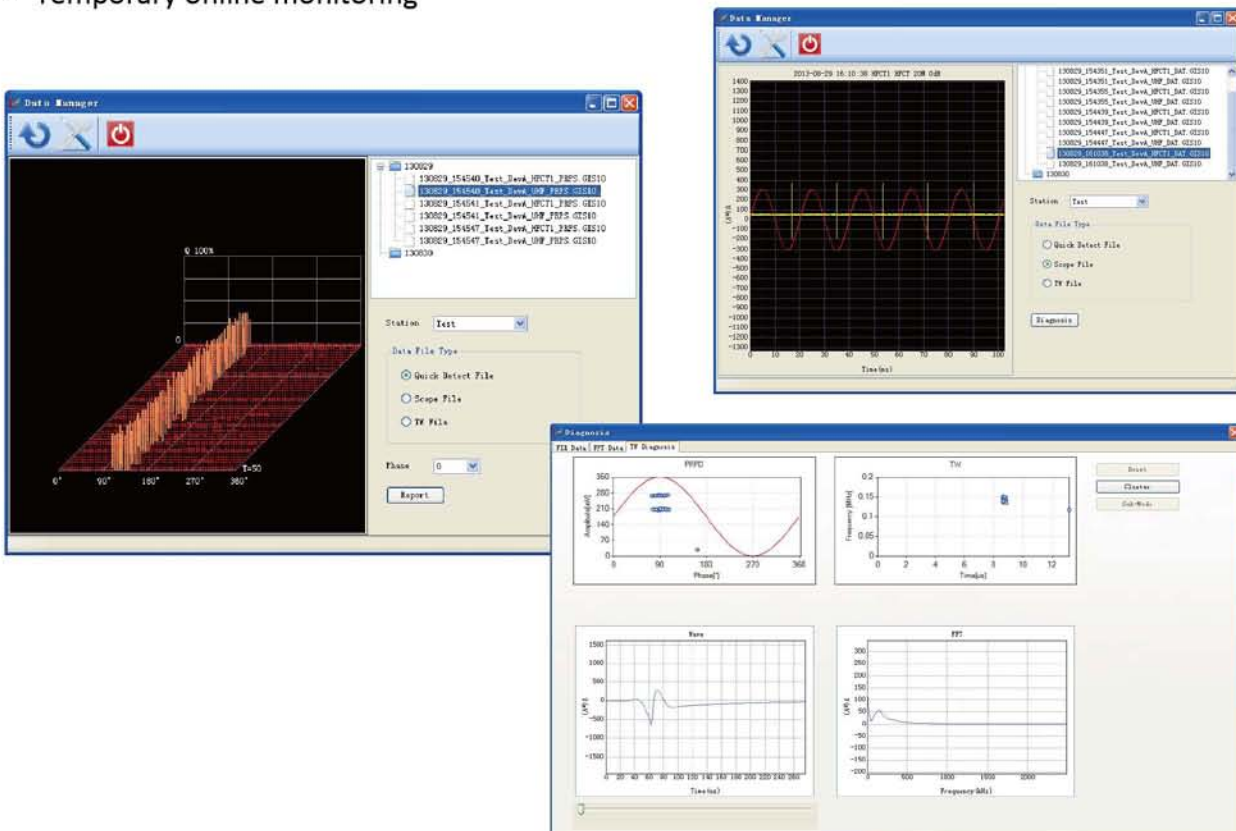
Temporary online monitoring

Data Manager

130829
130829_154540_Test_DevA_HFCT1_PRPS.GIS10
130829_154540_Test_DevA_UHF_PRPS.GIS10
130829_154541_Test_DevA_HFCT1_PRPS.GIS10
130829_154541_Test_DevA_UHF_PRPS.GIS10
130829_154547_Test_DevA_HFCT1_PRPS.GIS10
130829_154547_Test_DevA_UHF_PRPS.GIS10
130830

Q 100%
0
T=50
0° 90° 180° 270° 360°

Station Test

Data File Type
Quick Detect File
Scope File
TW File

Phase 0

Report

Data Manager

2013-08-29 16:10:38 HFCT1 HFCT 20M 0dB

1400 1300 1200 1100 1000 900 800 700 600 500 400 300 200 100 0 -100 -200 -300 -400 -500 -600 -700 -800 -900 -1000 -1100 -1200 -1300

0 10 20 30 40 50 60 70 80 90 100
Time(us)

130829_154351_Test_DevA_HFCT1_DAT.GIS10
130829_154351_Test_DevA_UHF_DAT.GIS10
130829_154355_Test_DevA_HFCT1_DAT.GIS10
130829_154355_Test_DevA_UHF_DAT.GIS10
130829_154439_Test_DevA_HFCT1_DAT.GIS10
130829_154439_Test_DevA_UHF_DAT.GIS10
130829_154447_Test_DevA_HFCT1_DAT.GIS10
130829_154447_Test_DevA_UHF_DAT.GIS10
130829_161038_Test_DevA_HFCT1_DAT.GIS10
130829_161038_Test_DevA_UHF_DAT.GIS10
130830

Station Test

Data File Type
Quick Detect File
Scope File
TW File

Diagnosis

Diagnosis

FIR Data | FFT Data | TW Diagnosis

PRPD
360 300 240 180 120 60 0
Amplitude[mV]
0 90 180 270 360
Phase[°]

TW
0.2 0.15 0.1 0.05 0
Frequency [MHz]
0 2 4 6 8 10 12
Time[us]

Reset
Cluster
Sub-Mode

Wave
1500 1000 500 0 -500 -1000 -1500
U(mV)
0 20 40 60 80 100 120 140 160 180 200 220 240 260
Time(ns)

FFT
300 250 200 150 100 50 0 -50 -100 -150 -200
U(mV)
0 500 1000 1500 2000
Frequency(kHz)